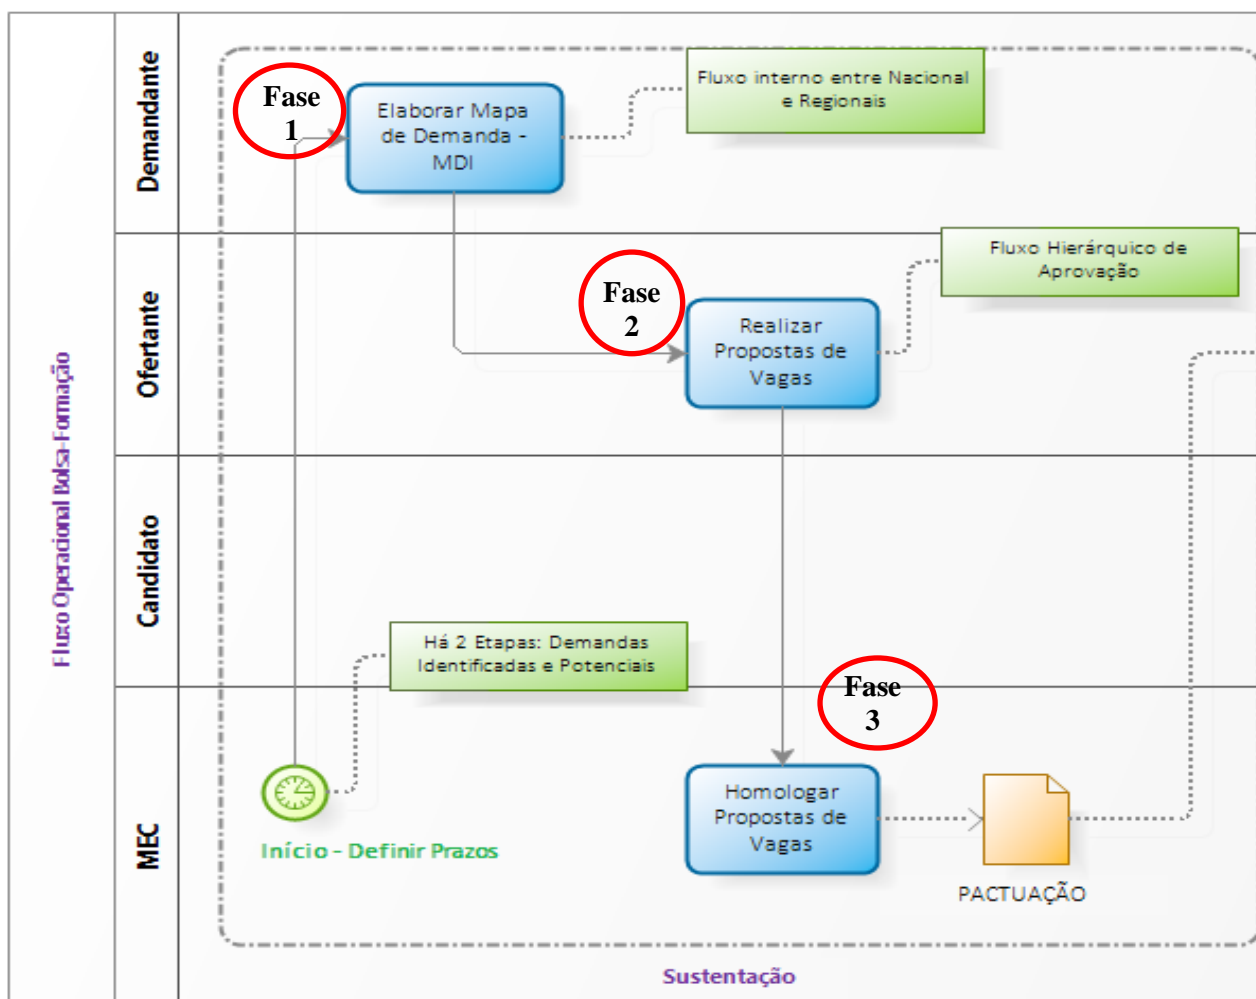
Fluxo Operacional Bolsa-Formação

Demandante

Fase 1

Elaborar Mapa de Demanda - MDI

Fluxo interno entre Nacional e Regionais

Ofertante

Fluxo Hierárquico de Aprovação

Fase 2

Realizar Propostas de Vagas

Candidato

Há 2 Etapas: Demandas Identificadas e Potenciais

Fase 3

MEC

Início - Definir Prazos

Homologar Propostas de Vagas

PACTUAÇÃO

Sustentação